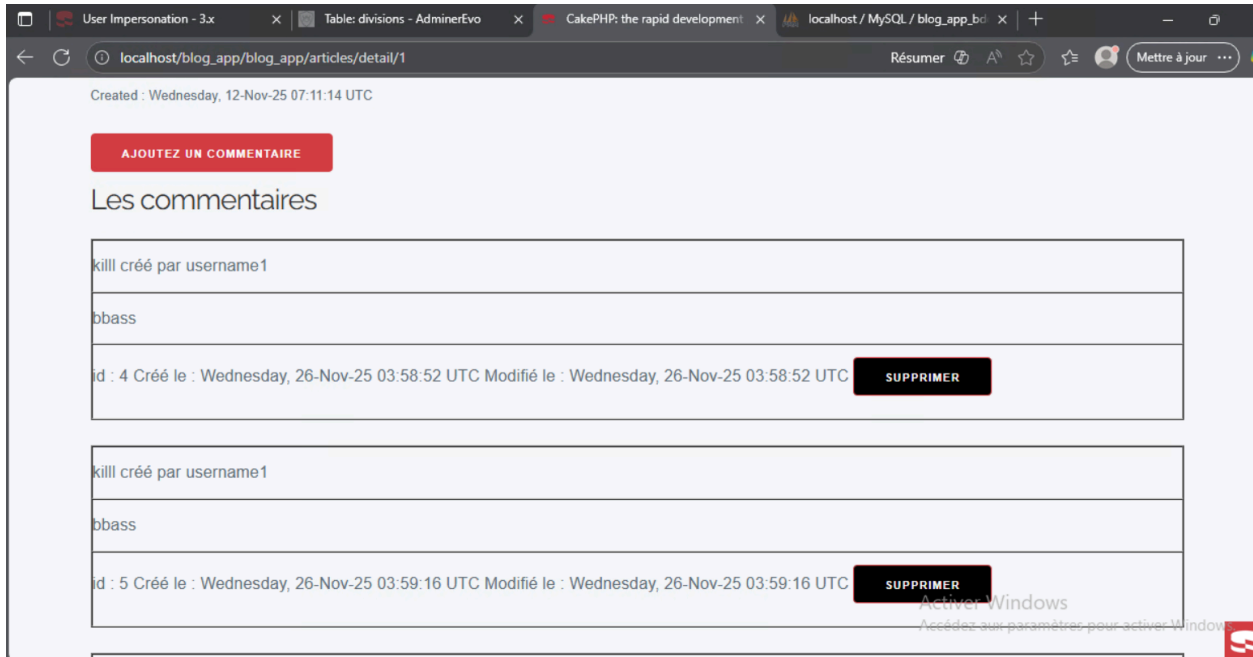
User Impersonation - 3.x
Table: divisions - AdminerEvo
CakePHP: the rapid development
localhost / MySQL / blog_app_bd
localhost/blog_app/blog_app/articles/detail/1
Résumer
Mettre à jour

Created : Wednesday, 12-Nov-25 07:11:14 UTC

AJOUTEZ UN COMMENTAIRE

Les commentaires

| killl créé par username1 |
|---|
| bbass |
| id : 4 Créé le : Wednesday, 26-Nov-25 03:58:52 UTC Modifié le : Wednesday, 26-Nov-25 03:58:52 UTC SUPPRIMER |

| killl créé par username1 |
|---|
| bbass |
| id : 5 Créé le : Wednesday, 26-Nov-25 03:59:16 UTC Modifié le : Wednesday, 26-Nov-25 03:59:16 UTC SUPPRIMER |

Activer Windows
Accédez aux paramètres pour activer Windows